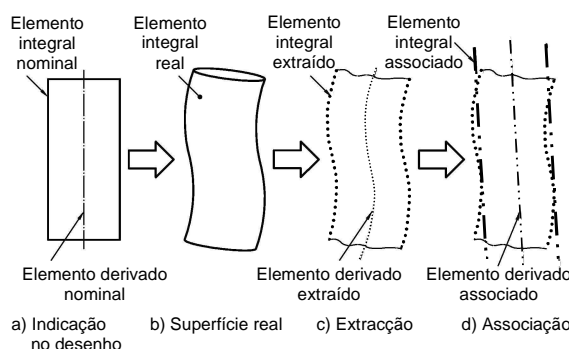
Elemento integral nominal

Elemento integral real

Elemento integral extraído

Elemento integral associado

Elemento derivado nominal

Elemento derivado extraído

Elemento derivado associado

a) Indicação no desenho

b) Superfície real

c) Extracção

d) Associação